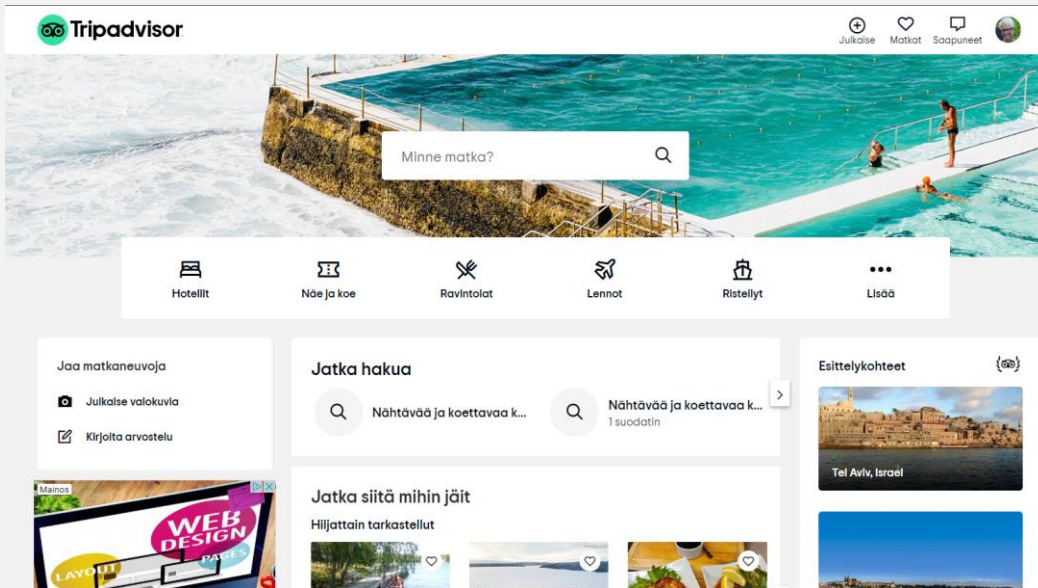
Tripadvisor

Julkaise Matkat Saapuneet

Minne matka?

Hotellit
Näe ja koe
Ravintolat
Lennot
Risteilyt
Lisää

Jaa matkaneuvoja
Julkaise valokuvia
Kirjoita arvostelu

Mainos

WEB DESIGN
LAYOUT
PAGES

Jatka hakua
Nähtävää ja koettavaa k...
Nähtävää ja koettavaa k...
1 suodatin

Jatka siitä mihin jäit
Hiljattain tarkastellut

Esittelykohteet
Tel Aviv, Israel